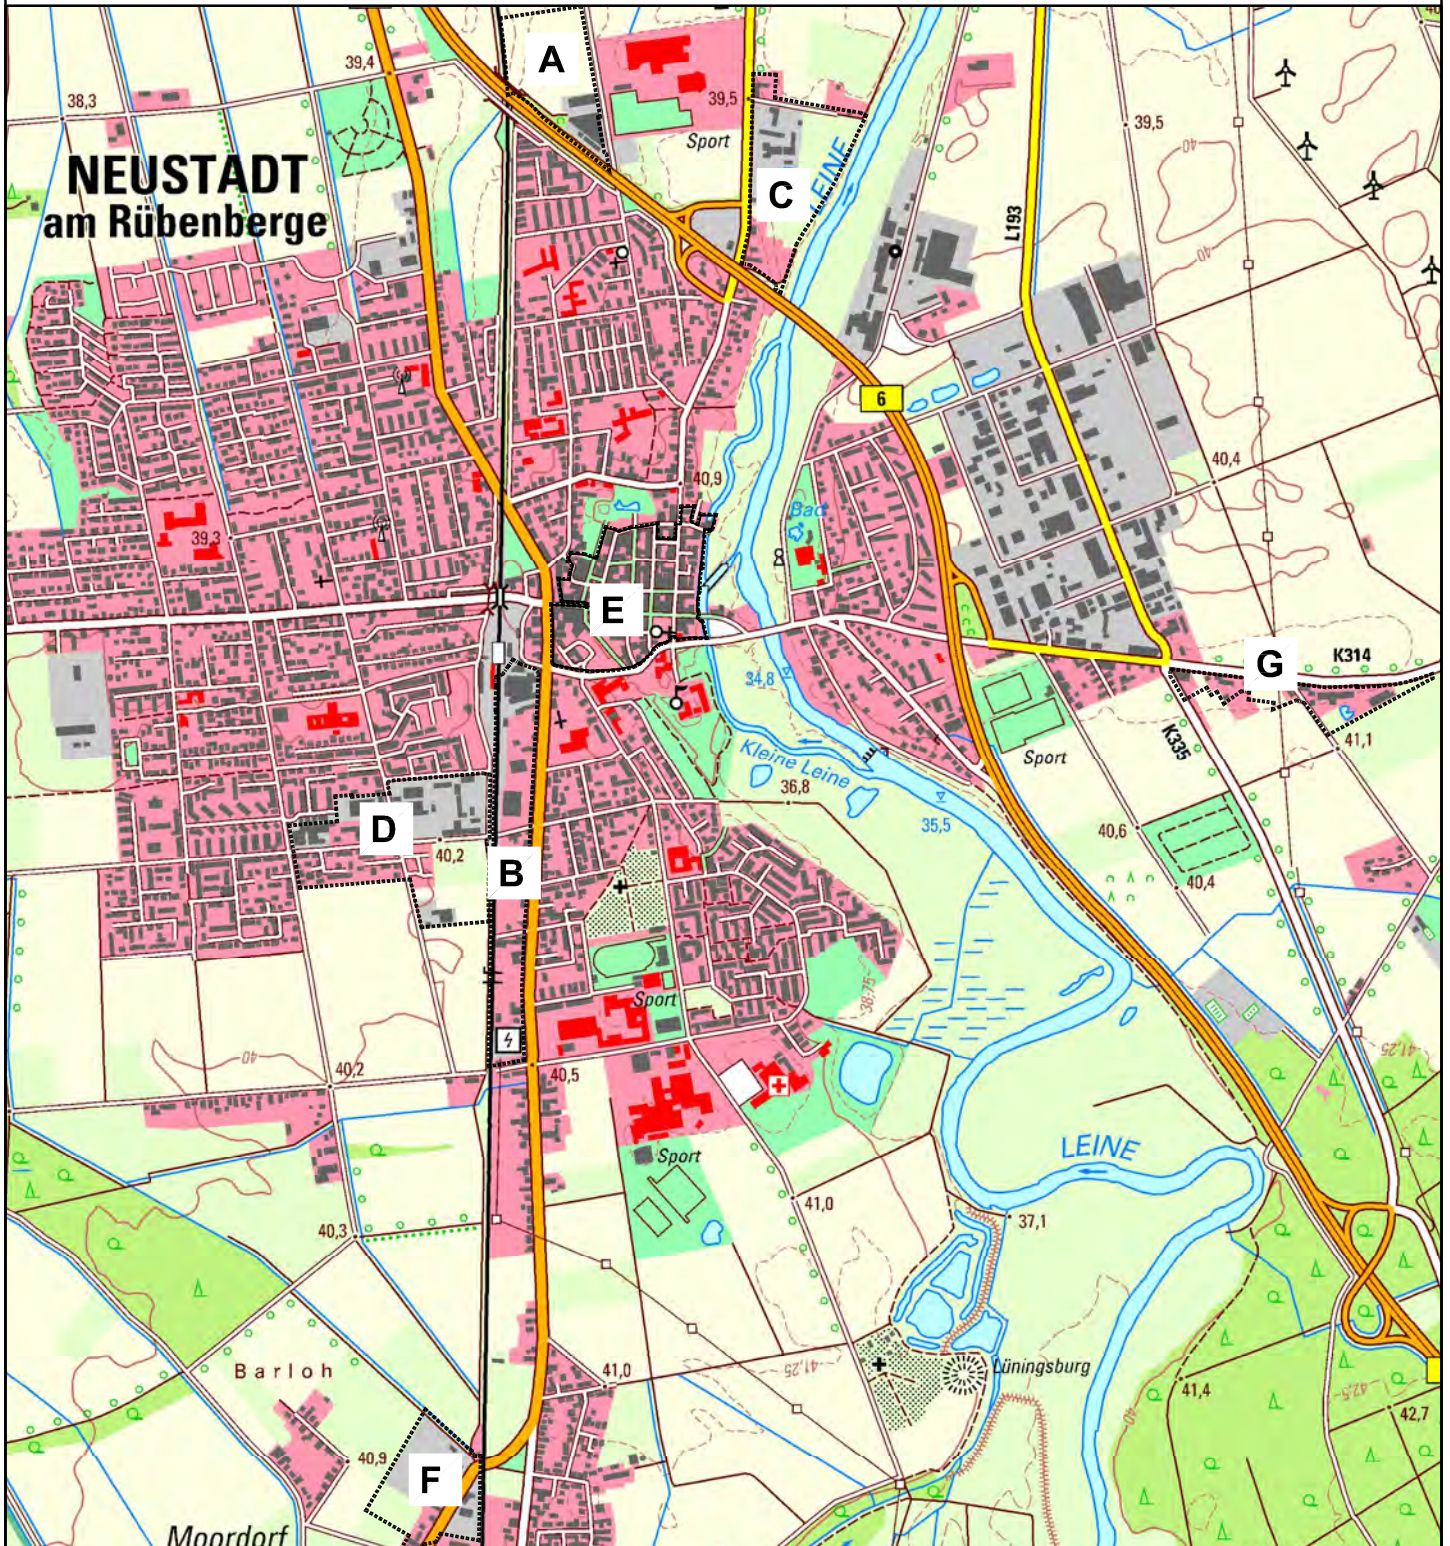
NEUSTADT
am Rübenberge

A
39,4
38,3
39,5
Sport
C
LEINE
39,5
L193
40
6
40,9
39,3
Bad
40,4
E
K314
G
34,8
Kleine Leine
36,8
35,5
Sport
K335
41,1
D
40,2
B
40,6
40,4
Sport
38,75
40
40,2
40,5
41,25
Sport
41,0
LEINE
37,1
40,3
Barloh
41,0
41,25
Lüningsburg
41,4
42,5
42,7
40,9
F
40
Moordorf